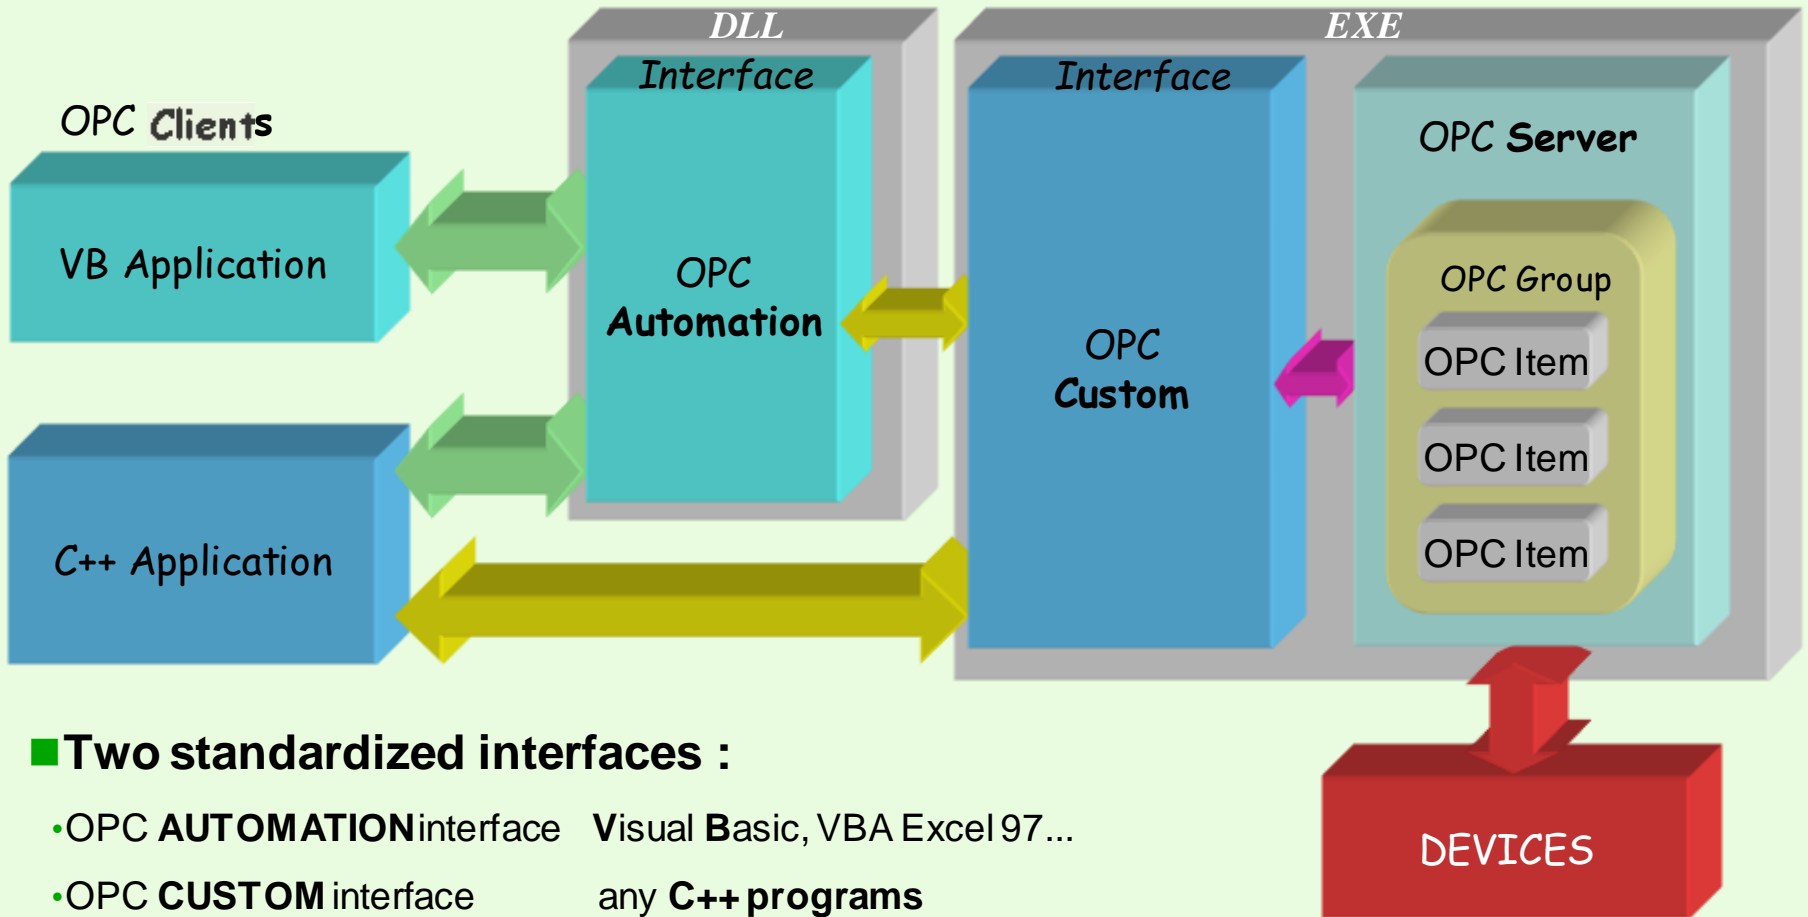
DLL

EXE

OPC Clients

Interface

Interface

OPC Server

VB Application

OPC Automation

OPC Group

OPC Custom

OPC Item

OPC Item

C++ Application

OPC Item

Two standardized interfaces :

•OPC AUTOMATION interface Visual Basic, VBA Excel 97...

•OPC CUSTOM interface any C++ programs

DEVICES